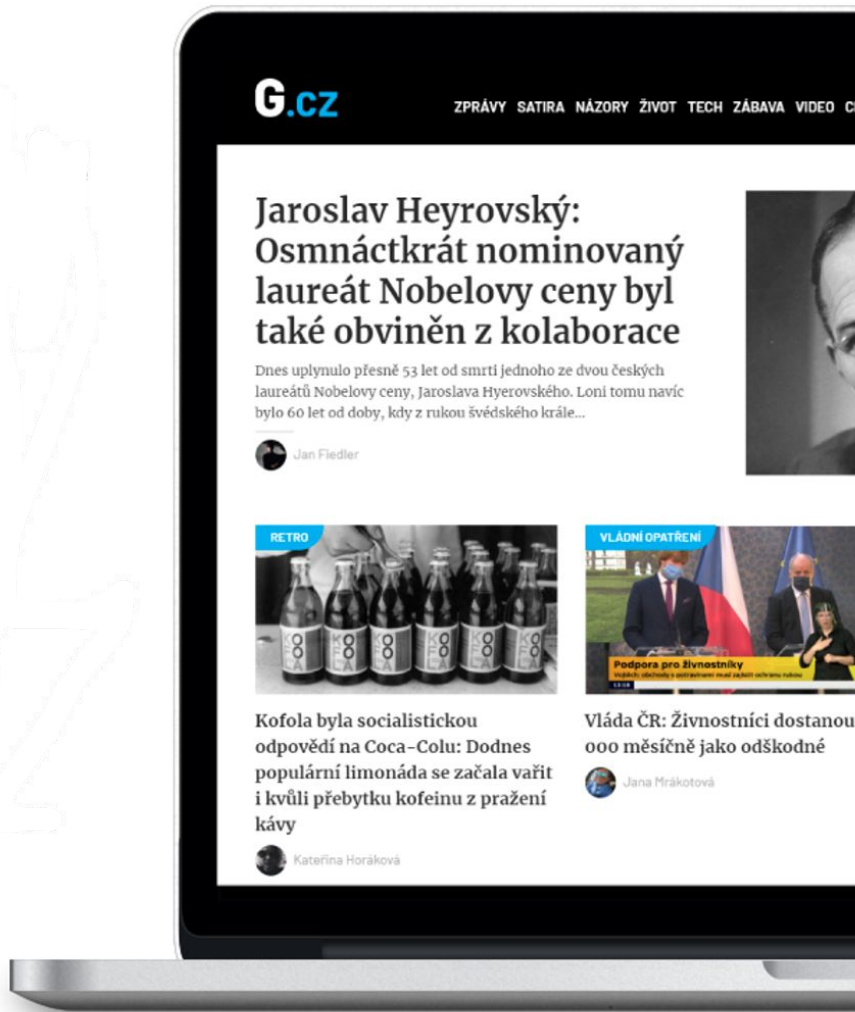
G.cz

ZPRÁVY SATIRA NÁZORY ŽIVOT TECH ZÁBAVA VIDEO C

Jaroslav Heyrovský: Osmnáctkrát nominovaný laureát Nobelovy ceny byl také obviněn z kolaborace

Dnes uplynulo přesně 53 let od smrti jednoho ze dvou českých laureátů Nobelovy ceny, Jaroslava Hyerovského. Loni tomu navíc bylo 60 let od doby, kdy z rukou švédského krále...

Jan Fiedler

RETRO

KOFOLA KOFOLA KOFOLA KOFOLA KOFOLA

Kofola byla socialistickou odpovědí na Coca-Colu: Dodnes populární limonáda se začala vařit i kvůli přebytku kofeinu z pražení kávy

Kateřina Horáková

VLÁDNÍ OPATŘENÍ

Podpora pro živnostníky

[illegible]

Vláda ČR: Živnostníci dostanou 000 měsíčně jako odškodné

Jana Mrákotová